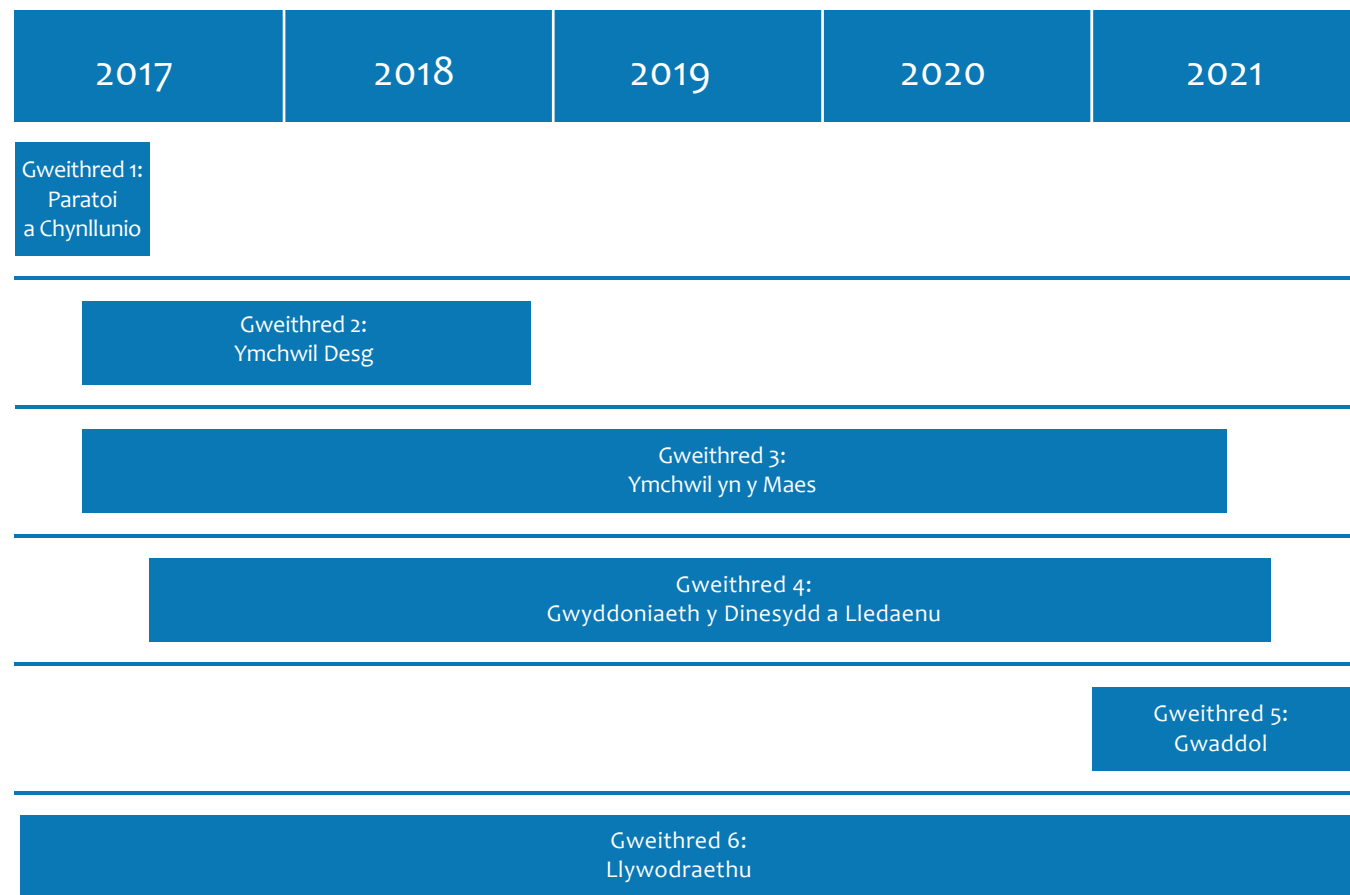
| 2017 | 2018 | 2019 | 2020 | 2021 |
|---|---|---|---|---|

Gweithred 1: Paratoi a Chynllunio

Gweithred 2: Ymchwil Desg

Gweithred 3: Ymchwil yn y Maes

Gweithred 4: Gwyddoniaeth y Dinesydd a Lledaenu

Gweithred 5: Gwaddol

Gweithred 6: Llywodraethu